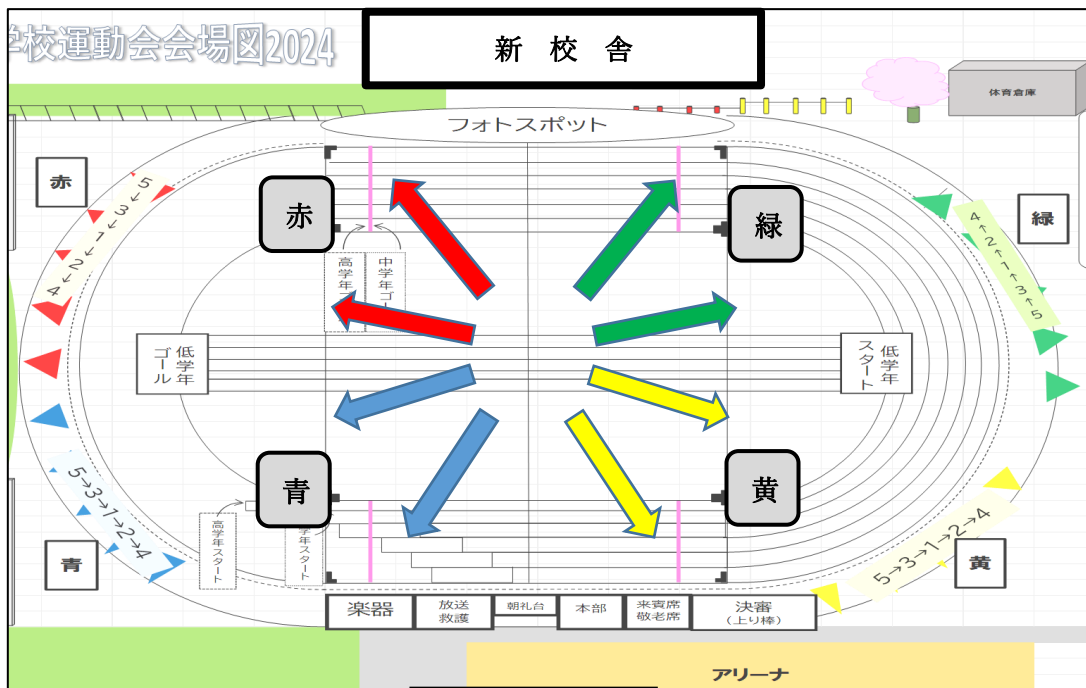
学校運動会会場図2024

新 校 舎

体育倉庫

フォトスポット

赤

赤

緑

緑

5→3→1→2→4

4→2→1→3→5

高学年

中学年ゴール

低学年ゴール

低学年スタート

青

黄

5→3→1→2→4

5→3→1→2→4

高学年スタート

中学年スタート

青

黄

楽器

放送
救護

朝礼台

本部

来賓席
敬老席

決審
（上り棒）

アリーナ